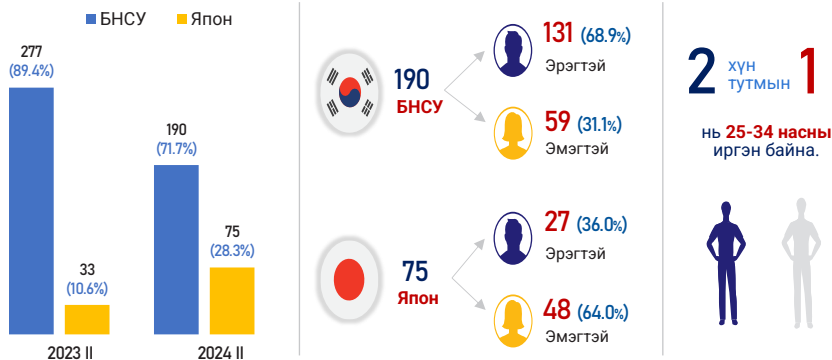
БНСУ Япон

277 (89.4%)

33 (10.6%)

2023 II

190 (71.7%)

75 (28.3%)

2024 II

190 БНСУ

131 (68.9%) Эрэгтэй

59 (31.1%) Эмэгтэй

75 Япон

27 (36.0%) Эрэгтэй

48 (64.0%) Эмэгтэй

2 хүн тутмын 1

нь 25-34 насны иргэн байна.